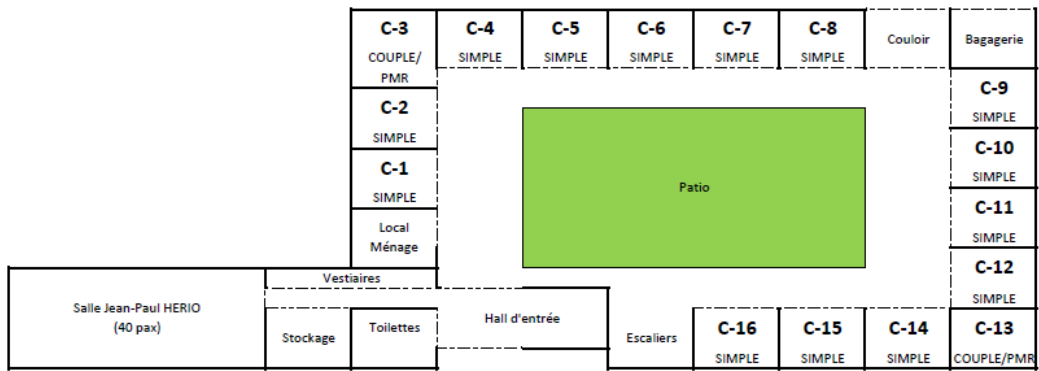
C-3
COUPLE/PMR

C-4
SIMPLE

C-5
SIMPLE

C-6
SIMPLE

C-7
SIMPLE

C-8
SIMPLE

Couloir

Bagagerie

C-2
SIMPLE

C-9
SIMPLE

C-1
SIMPLE

Patio

C-10
SIMPLE

Local Ménage

C-11
SIMPLE

Vestiaires

C-12
SIMPLE

Salle Jean-Paul HERIO
(40 pax)

Stockage

Toilettes

Hall d'entrée

Escaliers

C-16
SIMPLE

C-15
SIMPLE

C-14
SIMPLE

C-13
COUPLE/PMR